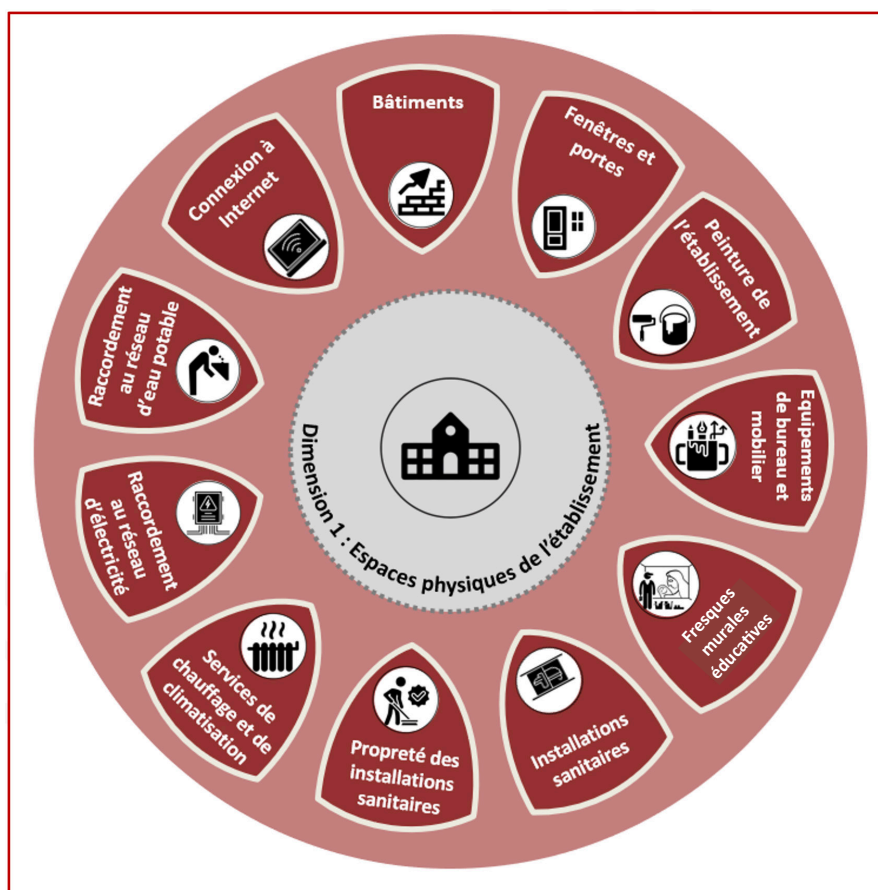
Dimension 1 : Espaces physiques de l'établissement

Bâtiments

Fenêtres et portes

Peinture de l'établissement

Equipements de bureau et mobilier

Fresques murales éducatives

Installations sanitaires

Propreté des installations sanitaires

Services de chauffage et de climatisation

Raccordement au réseau d'électricité

Raccordement au réseau d'eau potable

Connexion à Internet